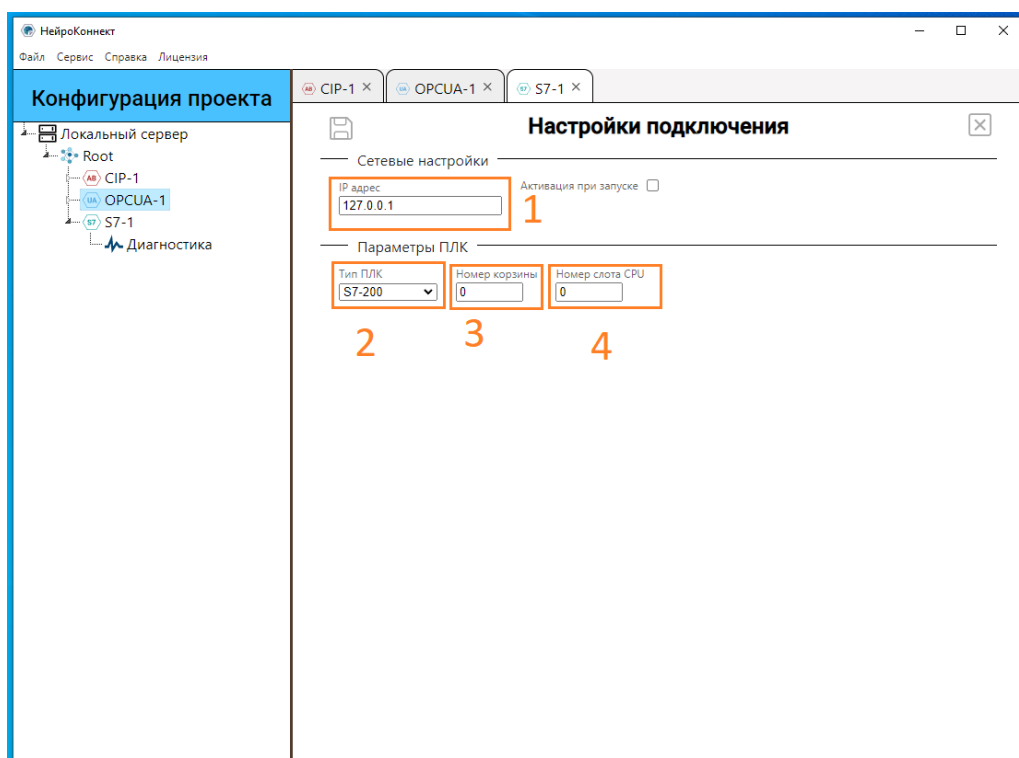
НейроКоннект

Файл Сервис Справка Лицензия

Конфигурация проекта

Локальный сервер
Root
AB CIP-1
UA OPCUA-1
S7 S7-1
Диагностика

AB CIP-1 ×
UA OPCUA-1 ×
S7 S7-1 ×

Настройки подключения

Сетевые настройки

IP адрес
127.0.0.1

Активация при запуске

1

Параметры ПЛК

Тип ПЛК
S7-200

Номер корзины
0

Номер слота CPU
0

2

3

4